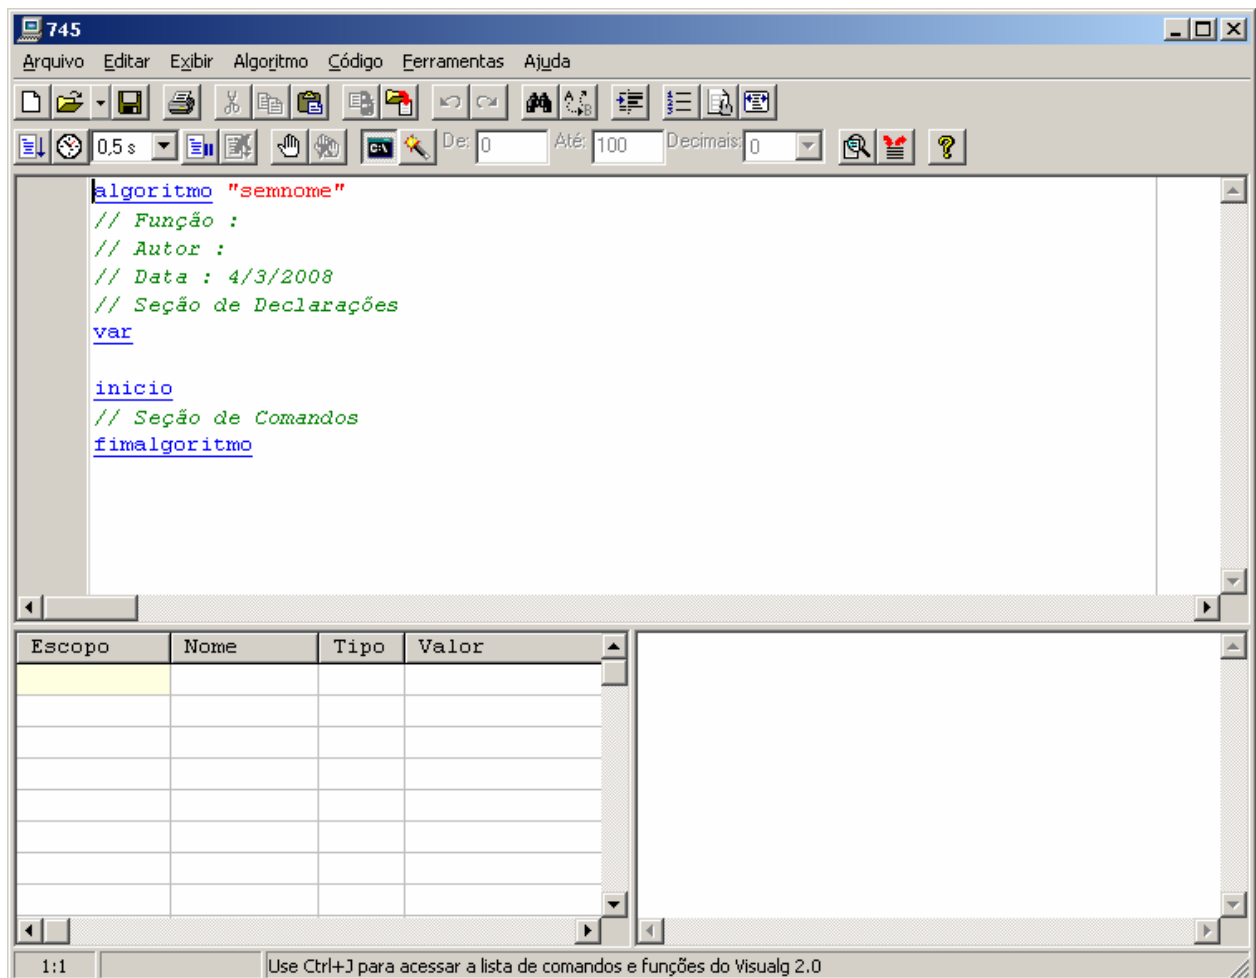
745

Arquivo Editar Exibir Algoritmo Código Ferramentas Ajuda

0,5 s De: 0 Até: 100 Decimais: 0

algoritmo "semnome"
// Função :
// Autor :
// Data : 4/3/2008
// Seção de Declarações
var

inicio
// Seção de Comandos
fimalgoritmo

| Escopo | Nome | Tipo | Valor |
|---|---|---|---|
| | | | |

1:1 Use Ctrl+J para acessar a lista de comandos e funções do Visualg 2.0